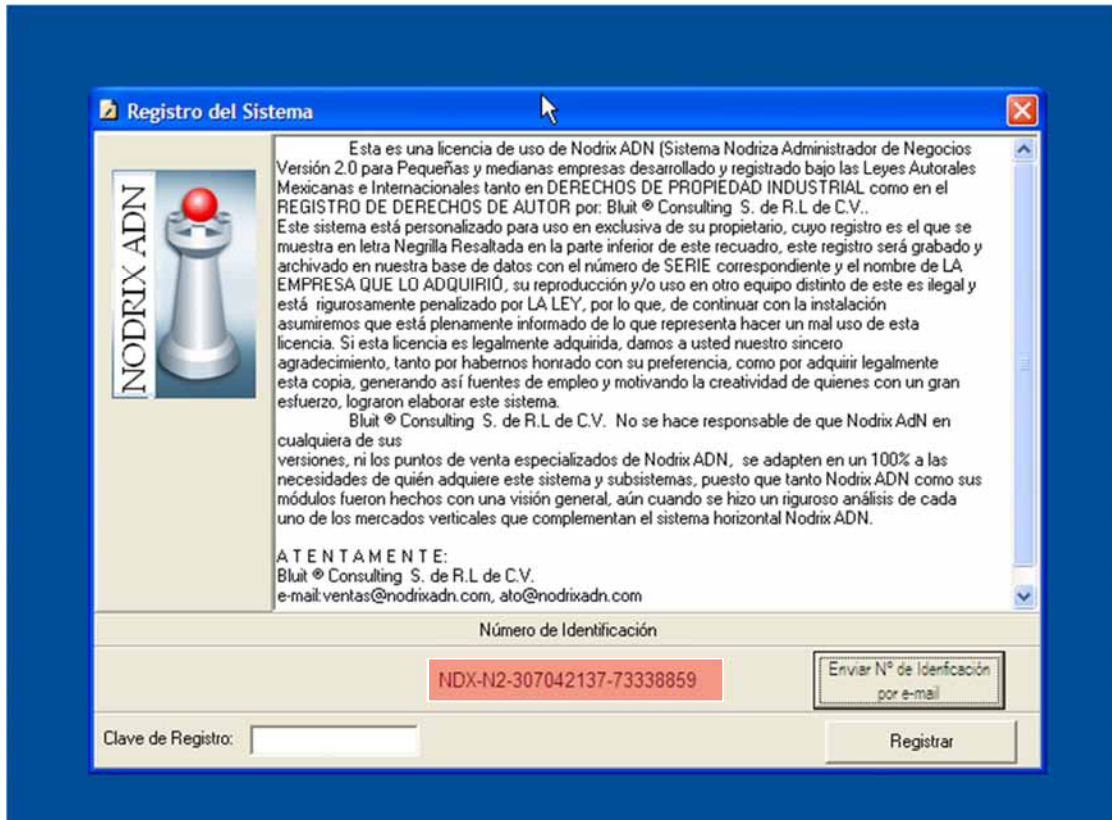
Registro del Sistema

NODRIX ADN

Esta es una licencia de uso de Nodrix ADN (Sistema Nodriza Administrador de Negocios Versión 2.0 para Pequeñas y medianas empresas desarrollado y registrado bajo las Leyes Autorales Mexicanas e Internacionales tanto en DERECHOS DE PROPIEDAD INDUSTRIAL como en el REGISTRO DE DERECHOS DE AUTOR por: Bluit ® Consulting S. de R.L de C.V..
Este sistema está personalizado para uso en exclusiva de su propietario, cuyo registro es el que se muestra en letra Negrilla Resaltada en la parte inferior de este recuadro, este registro será grabado y archivado en nuestra base de datos con el número de SERIE correspondiente y el nombre de LA EMPRESA QUE LO ADQUIRIÓ, su reproducción y/o uso en otro equipo distinto de este es ilegal y está rigurosamente penalizado por LA LEY, por lo que, de continuar con la instalación asumiremos que está plenamente informado de lo que representa hacer un mal uso de esta licencia. Si esta licencia es legalmente adquirida, damos a usted nuestro sincero agradecimiento, tanto por habernos honrado con su preferencia, como por adquirir legalmente esta copia, generando así fuentes de empleo y motivando la creatividad de quienes con un gran esfuerzo, lograron elaborar este sistema.
Bluit ® Consulting S. de R.L de C.V. No se hace responsable de que Nodrix AdN en cualquiera de sus
versiones, ni los puntos de venta especializados de Nodrix ADN, se adapten en un 100% a las necesidades de quién adquiere este sistema y subsistemas, puesto que tanto Nodrix ADN como sus módulos fueron hechos con una visión general, aún cuando se hizo un riguroso análisis de cada uno de los mercados verticales que complementan el sistema horizontal Nodrix ADN.

A T E N T A M E N T E:
Bluit ® Consulting S. de R.L de C.V.
e-mail:ventas@nodrixadn.com, ato@nodrixadn.com

Número de Identificación

NDX-N2-307042137-73338859

Enviar Nº de Idenficación por e-mail

Clave de Registro:

Registrar